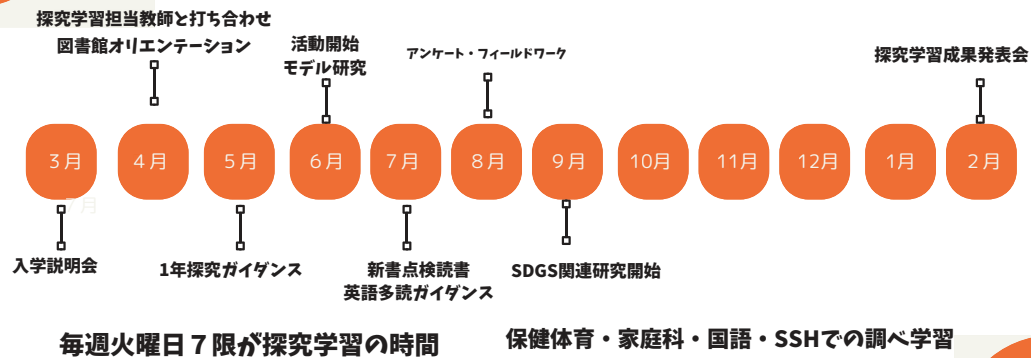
探究学習担当教師と打ち合わせ
図書館オリエンテーション

活動開始
モデル研究

アンケート・フィールドワーク

探究学習成果発表会

3月

4月

5月

6月

7月

8月

9月

10月

11月

12月

1月

2月

入学説明会

1年探究ガイダンス

新書点検読書
英語多読ガイダンス

SDGS関連研究開始

毎週火曜日７限が探究学習の時間

保健体育・家庭科・国語・SSHでの調べ学習